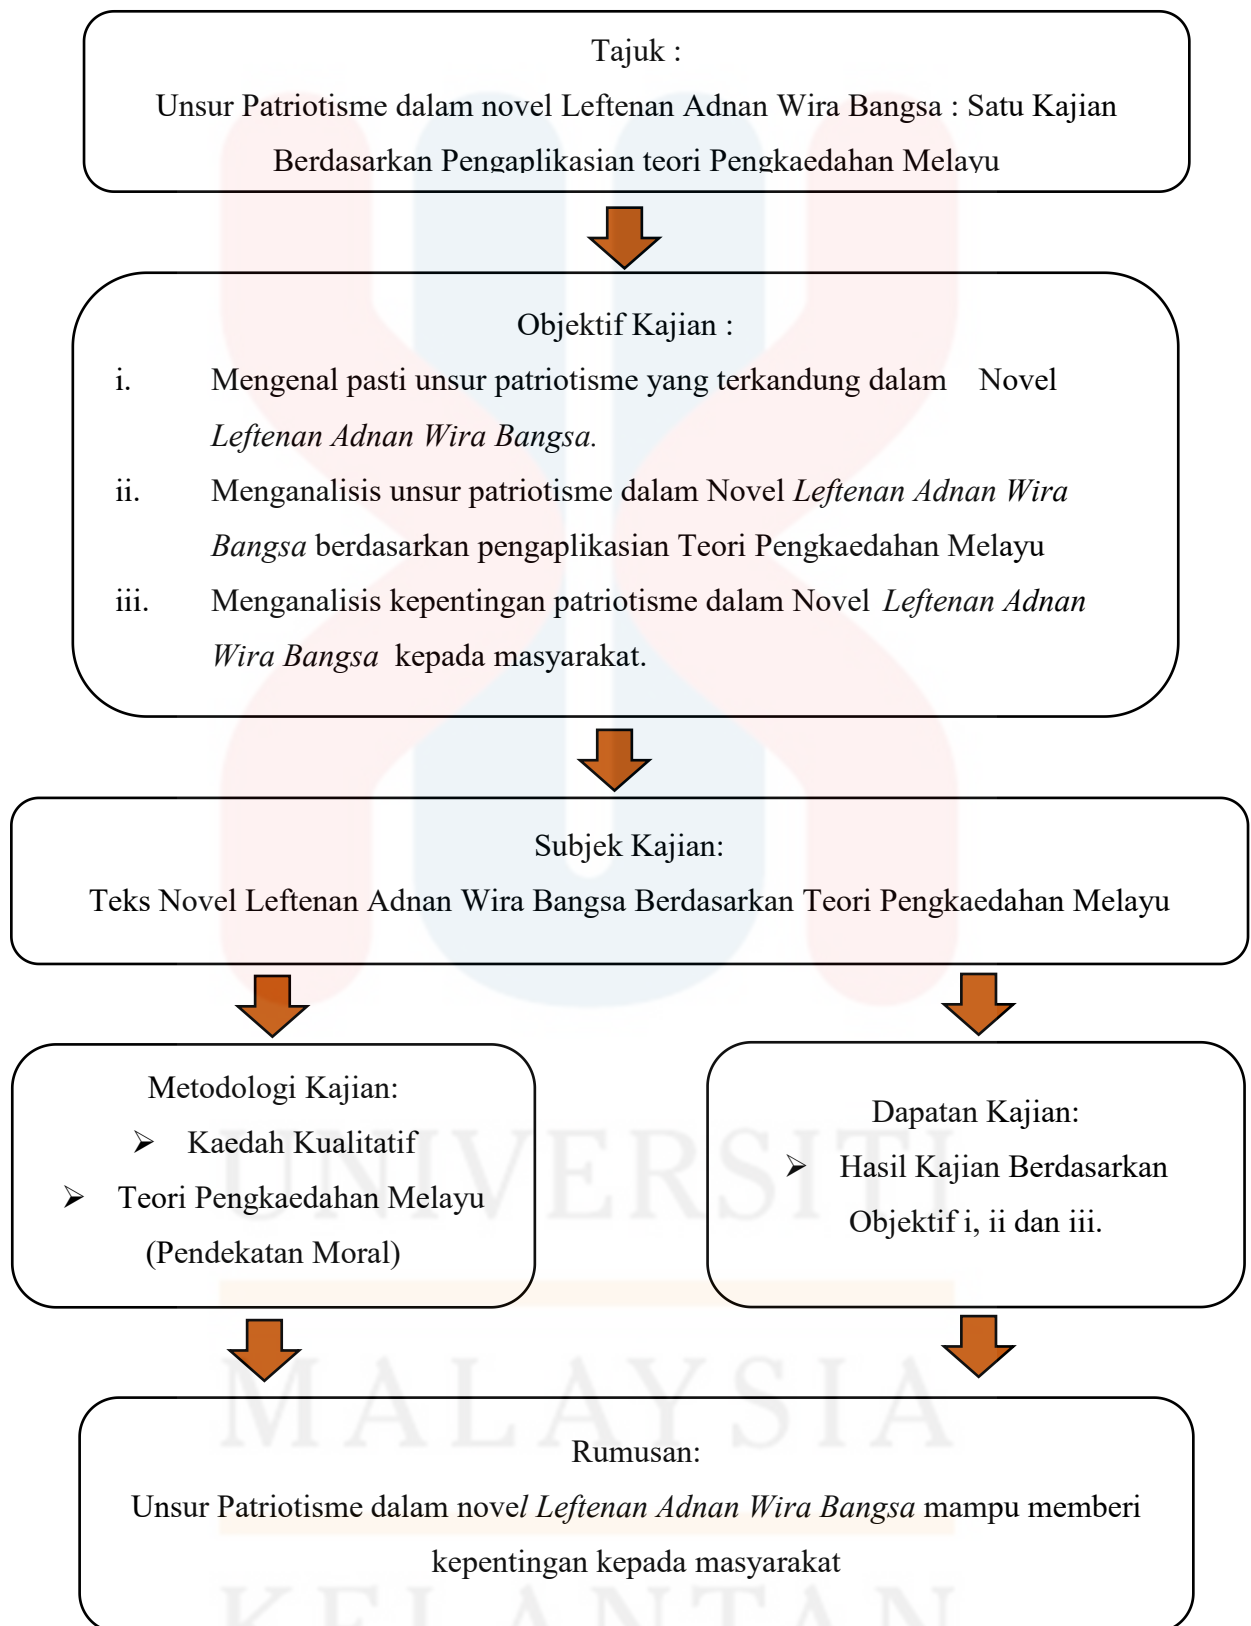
Tajuk :

Unsur Patriotisme dalam novel Leftenan Adnan Wira Bangsa : Satu Kajian Berdasarkan Pengaplikasian teori Pengkaedahan Melayu

Objektif Kajian :

i. Mengenal pasti unsur patriotisme yang terkandung dalam Novel *Leftenan Adnan Wira Bangsa.*

ii. Menganalisis unsur patriotisme dalam Novel *Leftenan Adnan Wira Bangsa* berdasarkan pengaplikasian Teori Pengkaedahan Melayu

iii. Menganalisis kepentingan patriotisme dalam Novel *Leftenan Adnan Wira Bangsa* kepada masyarakat.

Subjek Kajian:

Teks Novel Leftenan Adnan Wira Bangsa Berdasarkan Teori Pengkaedahan Melayu

Metodologi Kajian:

➢ Kaedah Kualitatif

➢ Teori Pengkaedahan Melayu (Pendekatan Moral)

Dapatan Kajian:

➢ Hasil Kajian Berdasarkan Objektif i, ii dan iii.

Rumusan:

Unsur Patriotisme dalam novel *Leftenan Adnan Wira Bangsa* mampu memberi kepentingan kepada masyarakat

UNIVERSITI MALAYSIA KELANTAN